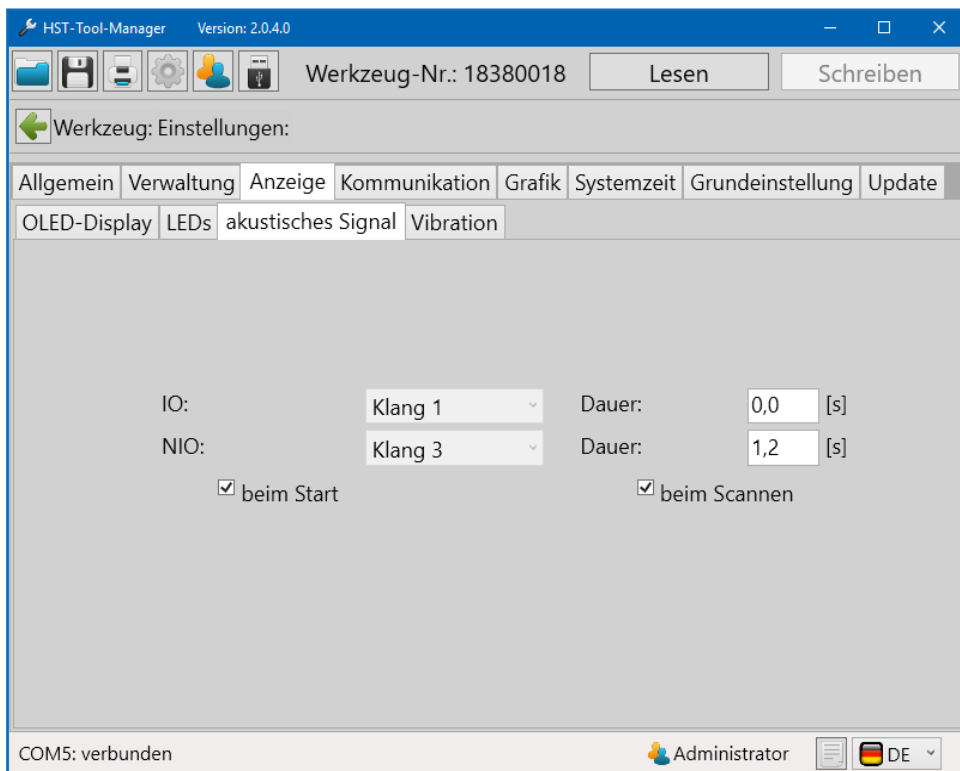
HST-Tool-Manager Version: 2.0.4.0

Werkzeug-Nr.: 18380018

Lesen

Schreiben

Werkzeug: Einstellungen:

Allgemein | Verwaltung | Anzeige | Kommunikation | Grafik | Systemzeit | Grundeinstellung | Update

OLED-Display | LEDs | akustisches Signal | Vibration

IO: Klang 1 Dauer: 0,0 [s]

NIO: Klang 3 Dauer: 1,2 [s]

☑ beim Start

☑ beim Scannen

COM5: verbunden

Administrator

DE